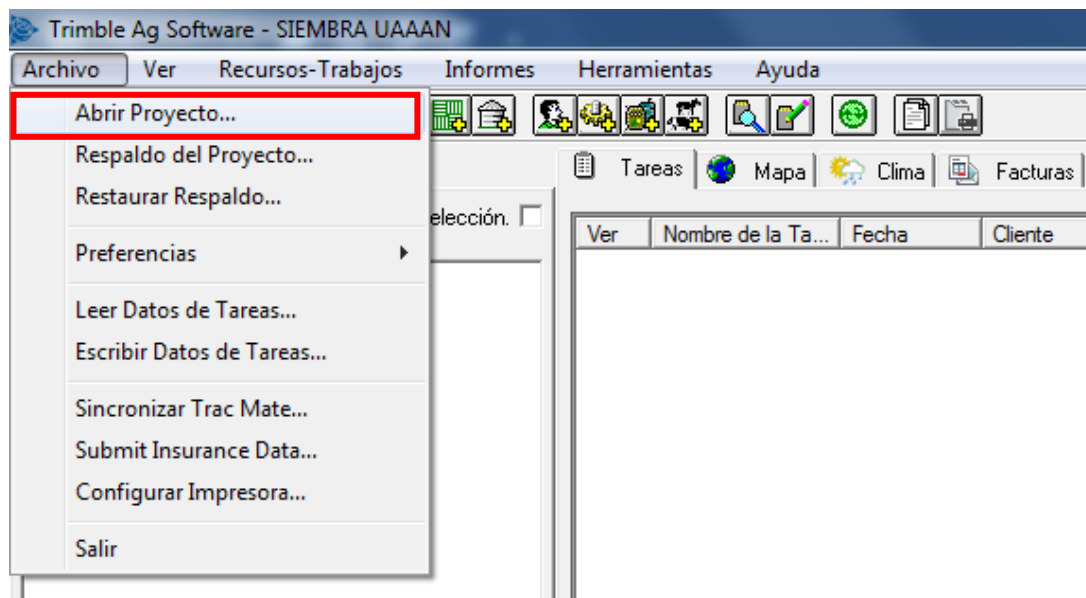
Trimble Ag Software - SIEMBRA UAAAN

Archivo Ver Recursos-Trabajos Informes Herramientas Ayuda

Abrir Proyecto...
Respaldo del Proyecto...
Restaurar Respaldo...
Preferencias
Leer Datos de Tareas...
Escribir Datos de Tareas...
Sincronizar Trac Mate...
Submit Insurance Data...
Configurar Impresora...
Salir

elección.

Tareas Mapa Clima Facturas

| Ver | Nombre de la Ta... | Fecha | Cliente |
|---|---|---|---|